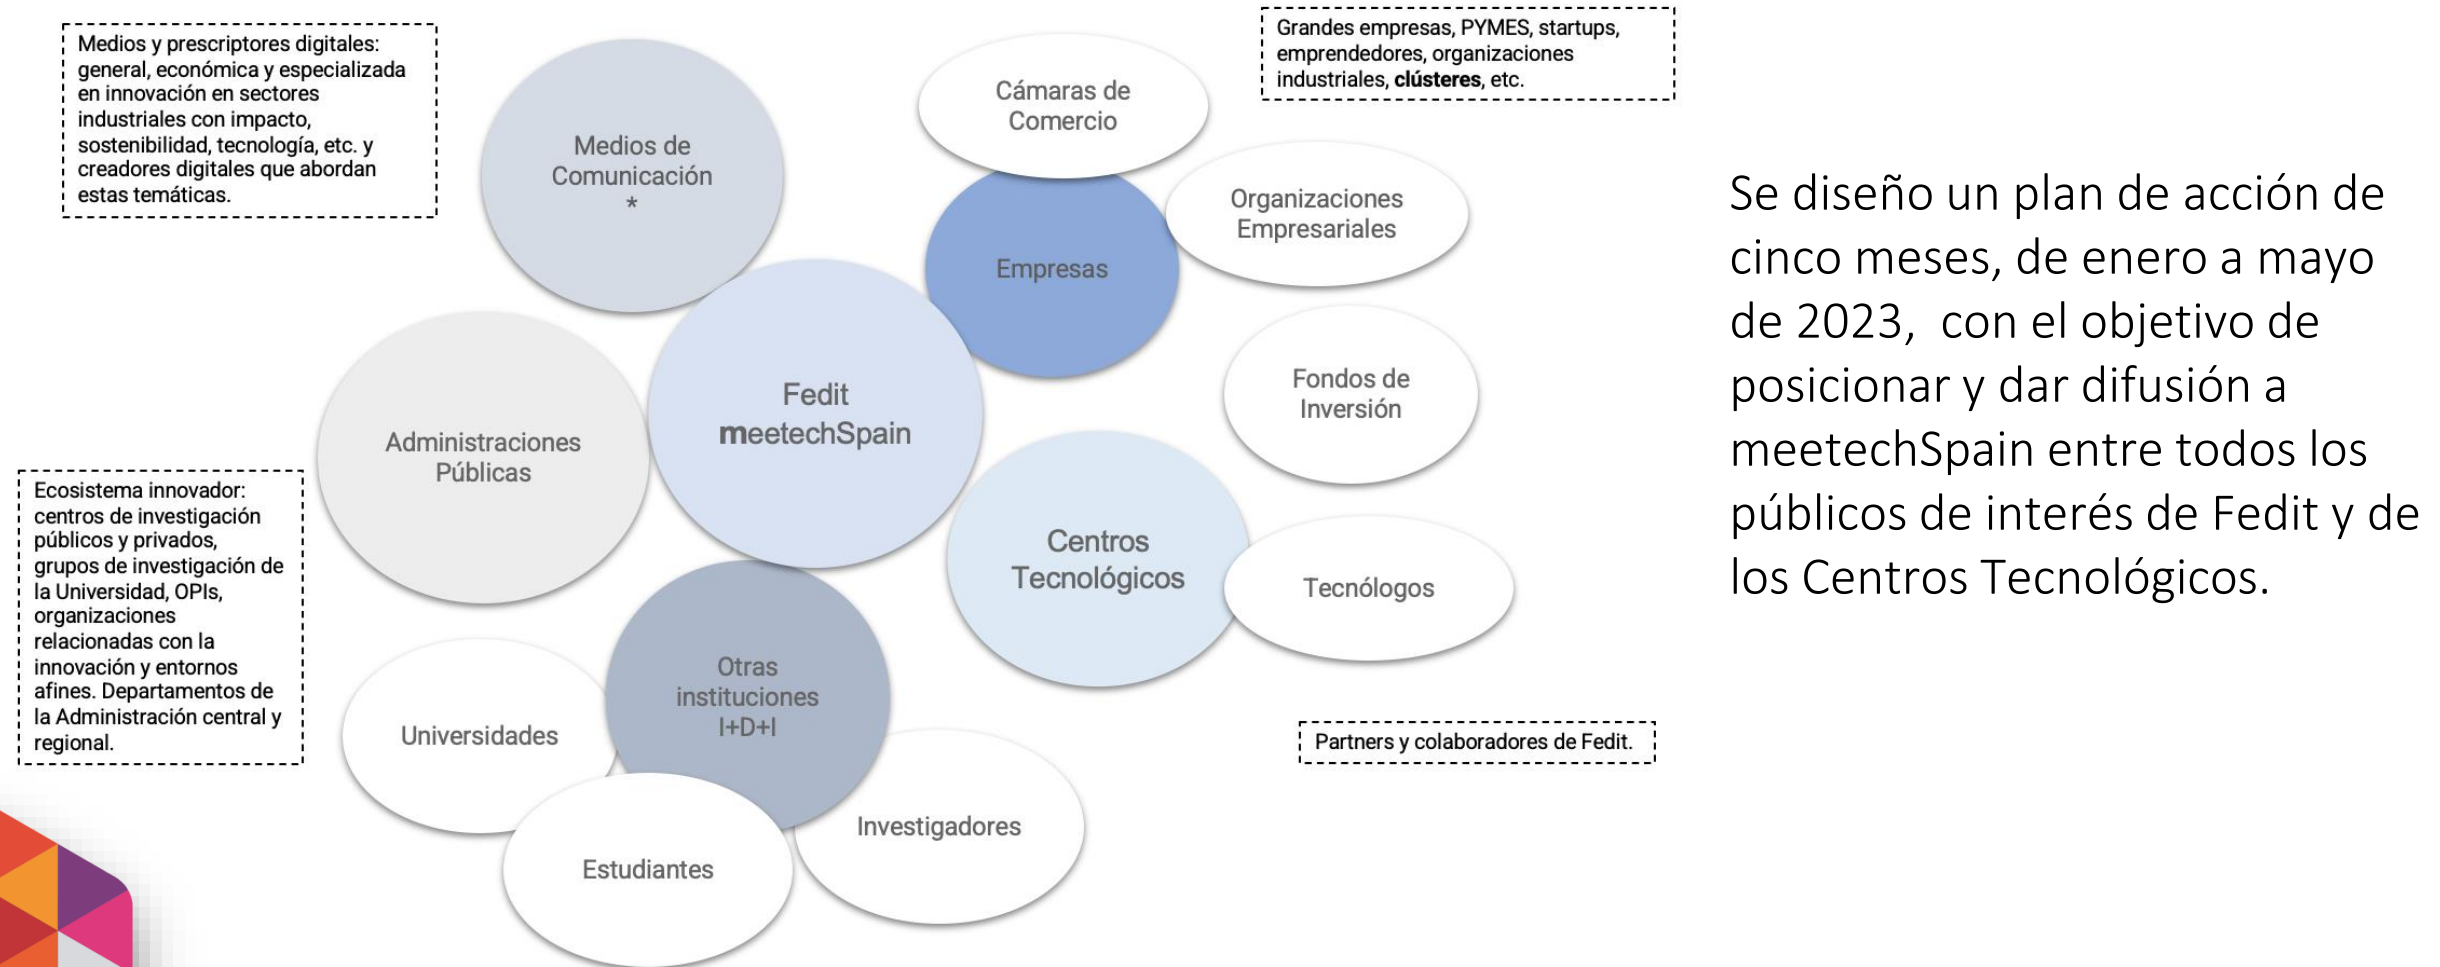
Medios y prescriptores digitales: general, económica y especializada en innovación en sectores industriales con impacto, sostenibilidad, tecnología, etc. y creadores digitales que abordan estas temáticas.

Medios de Comunicación
*

Cámaras de Comercio

Grandes empresas, PYMES, startups, emprendedores, organizaciones industriales, **clústeres**, etc.

Organizaciones Empresariales

Empresas

Fedit
meetechSpain

Fondos de Inversión

Administraciones Públicas

Centros Tecnológicos

Tecnólogos

Ecosistema innovador: centros de investigación públicos y privados, grupos de investigación de la Universidad, OPIs, organizaciones relacionadas con la innovación y entornos afines. Departamentos de la Administración central y regional.

Otras instituciones I+D+I

Universidades

Partners y colaboradores de Fedit.

Investigadores

Estudiantes

Se diseño un plan de acción de cinco meses, de enero a mayo de 2023, con el objetivo de posicionar y dar difusión a meetechSpain entre todos los públicos de interés de Fedit y de los Centros Tecnológicos.